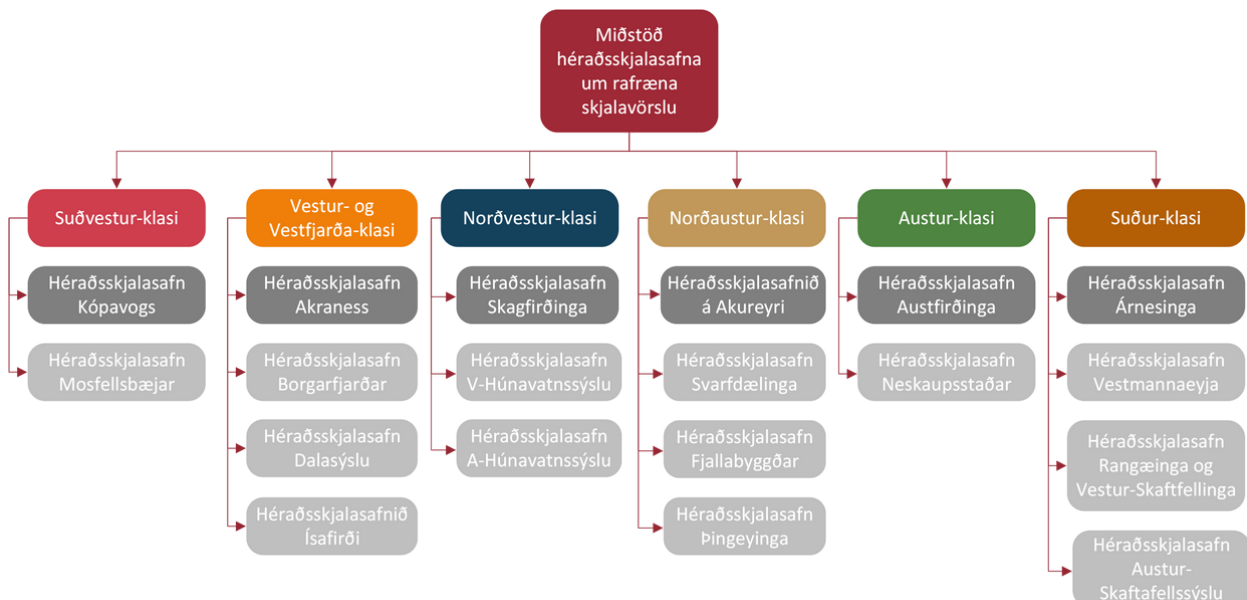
Miðstöð héraðsskjalasafna um rafræna skjalavörslu

Suðvestur-klasi

Héraðsskjalasafn Kópavogs

Héraðsskjalasafn Mosfellsbæjar

Vestur- og Vestfjarða-klasi

Héraðsskjalasafn Akraness

Héraðsskjalasafn Borgarfjarðar

Héraðsskjalasafn Dalasýslu

Héraðsskjalasafnið Ísafirði

Norðvestur-klasi

Héraðsskjalasafn Skagfirðinga

Héraðsskjalasafn V-Húnavatnssýslu

Héraðsskjalasafn A-Húnavatnssýslu

Norðaustur-klasi

Héraðsskjalasafnið á Akureyri

Héraðsskjalasafn Svarfdælinga

Héraðsskjalasafn Fjallabyggðar

Héraðsskjalasafn Þingeyinga

Austur-klasi

Héraðsskjalasafn Austfirðinga

Héraðsskjalasafn Neskaupsstaðar

Suður-klasi

Héraðsskjalasafn Árnesinga

Héraðsskjalasafn Vestmannaeyja

Héraðsskjalasafn Rangæinga og Vestur-Skaftfellinga

Héraðsskjalasafn Austur-Skaftafellssýslu